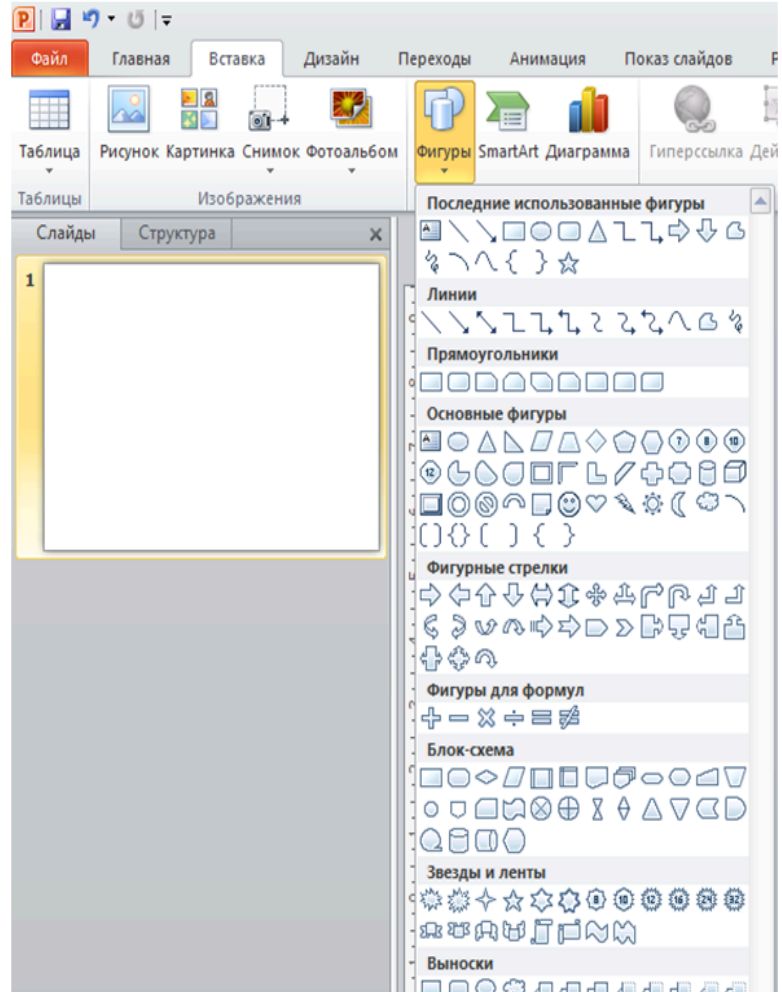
Файл | Главная | Вставка | Дизайн | Переходы | Анимация | Показ слайдов

Таблица | Рисунок | Картинка | Снимок | Фотоальбом | Фигуры | SmartArt | Диаграмма | Гиперссылка | Дей

Таблицы | Изображения

Слайды | Структура

1

Последние использованные фигуры

Линии

Прямоугольники

Основные фигуры

Фигурные стрелки

Фигуры для формул

Блок-схема

Звезды и ленты

Выноски